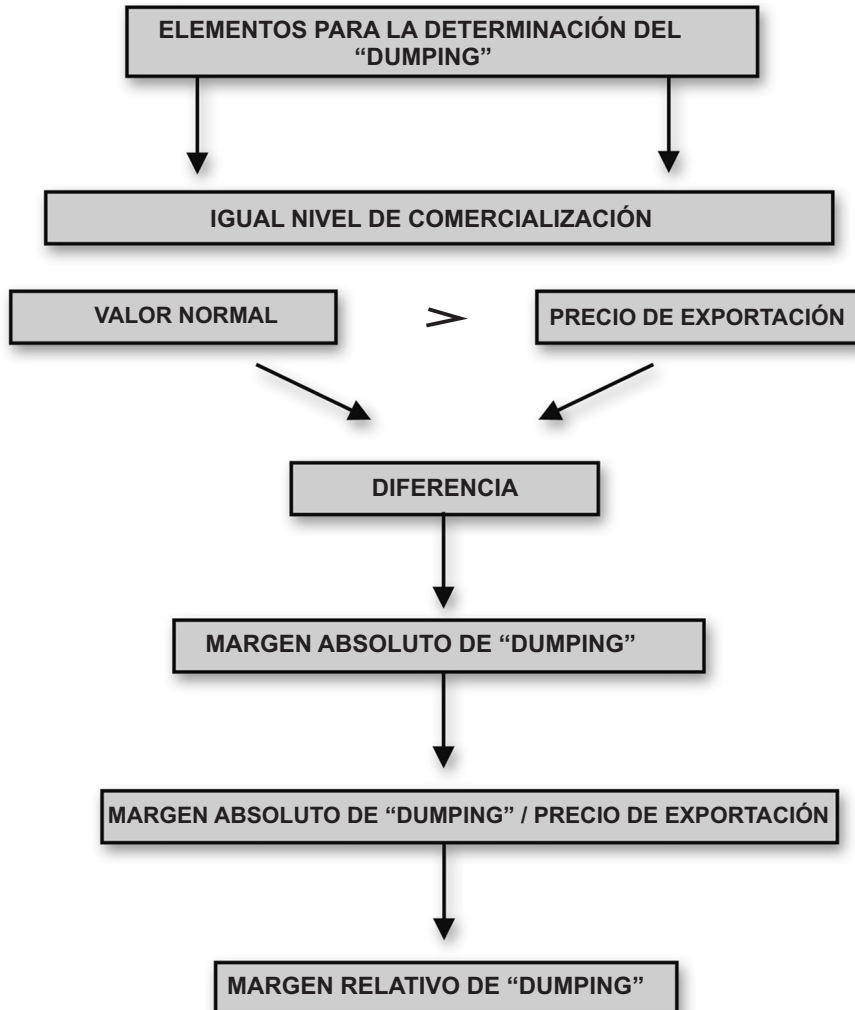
ELEMENTOS PARA LA DETERMINACIÓN DEL "DUMPING"

IGUAL NIVEL DE COMERCIALIZACIÓN

VALOR NORMAL

$>$

PRECIO DE EXPORTACIÓN

DIFERENCIA

MARGEN ABSOLUTO DE "DUMPING"

MARGEN ABSOLUTO DE "DUMPING" / PRECIO DE EXPORTACIÓN

MARGEN RELATIVO DE "DUMPING"